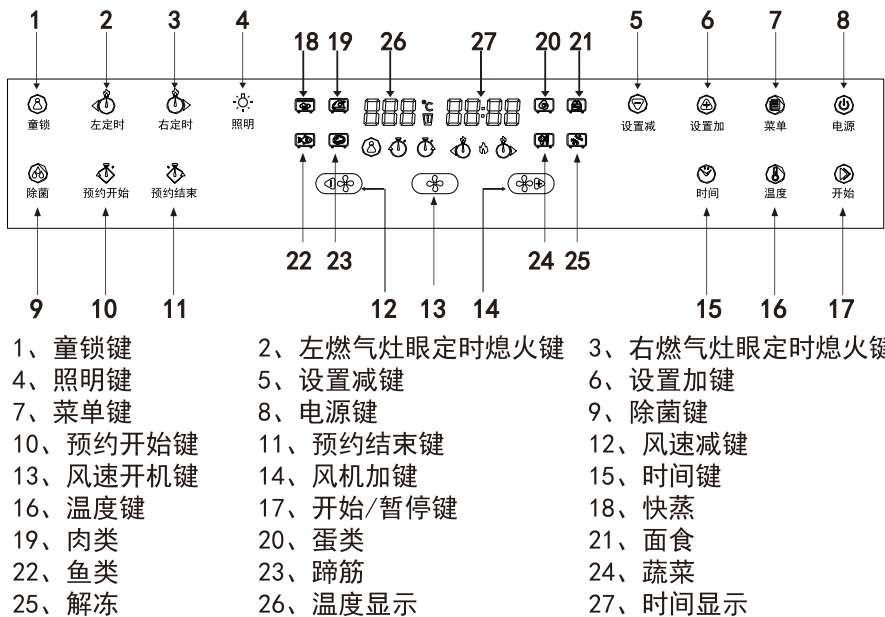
1 2 3 4 18 19 26 27 20 21 5 6 7 8

童锁 左定时 右定时 照明

888 ℃ 88:88

设置减 设置加 菜单 电源

除菌 预约开始 预约结束

时间 温度 开始

22 23 24 25

9 10 11 12 13 14 15 16 17

1、童锁键
2、左燃气灶眼定时熄火键
3、右燃气灶眼定时熄火键
4、照明键
5、设置减键
6、设置加键
7、菜单键
8、电源键
9、除菌键
10、预约开始键
11、预约结束键
12、风速减键
13、风速开机键
14、风机加键
15、时间键
16、温度键
17、开始/暂停键
18、快蒸
19、肉类
20、蛋类
21、面食
22、鱼类
23、蹄筋
24、蔬菜
25、解冻
26、温度显示
27、时间显示